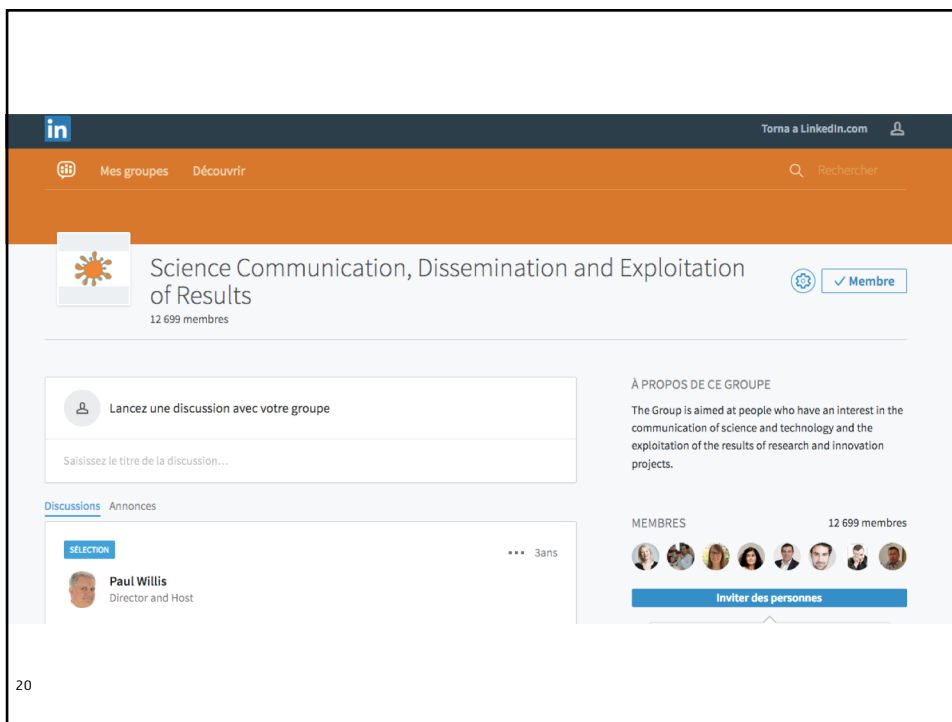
in

Torna a LinkedIn.com

Mes groupes Découvrir

Rechercher

Science Communication, Dissemination and Exploitation of Results

12 699 membres

✓ Membre

Lancez une discussion avec votre groupe

Saisissez le titre de la discussion…

Discussions Annonces

SÉLECTION

••• 3ans

Paul Willis
Director and Host

À PROPOS DE CE GROUPE

The Group is aimed at people who have an interest in the communication of science and technology and the exploitation of the results of research and innovation projects.

MEMBRES

12 699 membres

Inviter des personnes

20